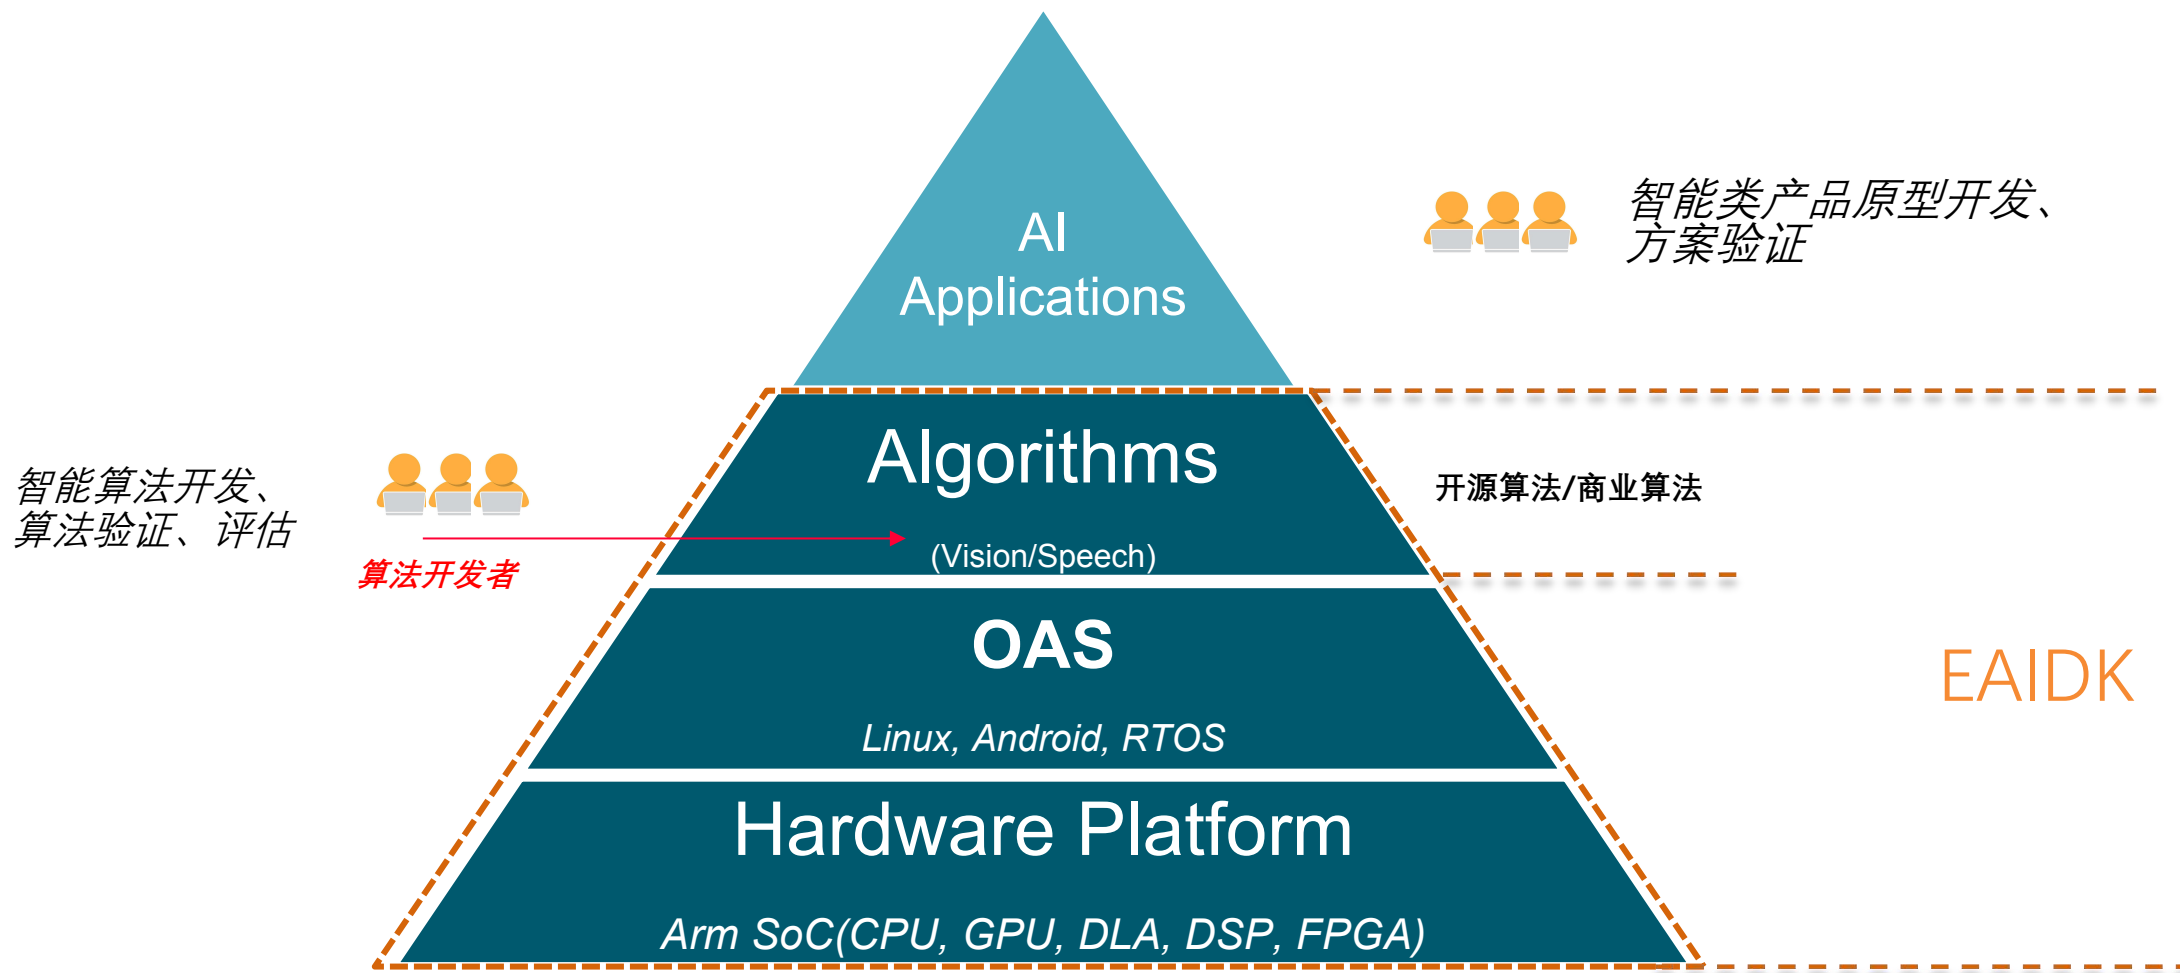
AI Applications

智能类产品原型开发、方案验证

Algorithms

(Vision/Speech)

智能算法开发、算法验证、评估

算法开发者

开源算法/商业算法

OAS

Linux, Android, RTOS

EAIDK

Hardware Platform

Arm SoC(CPU, GPU, DLA, DSP, FPGA)